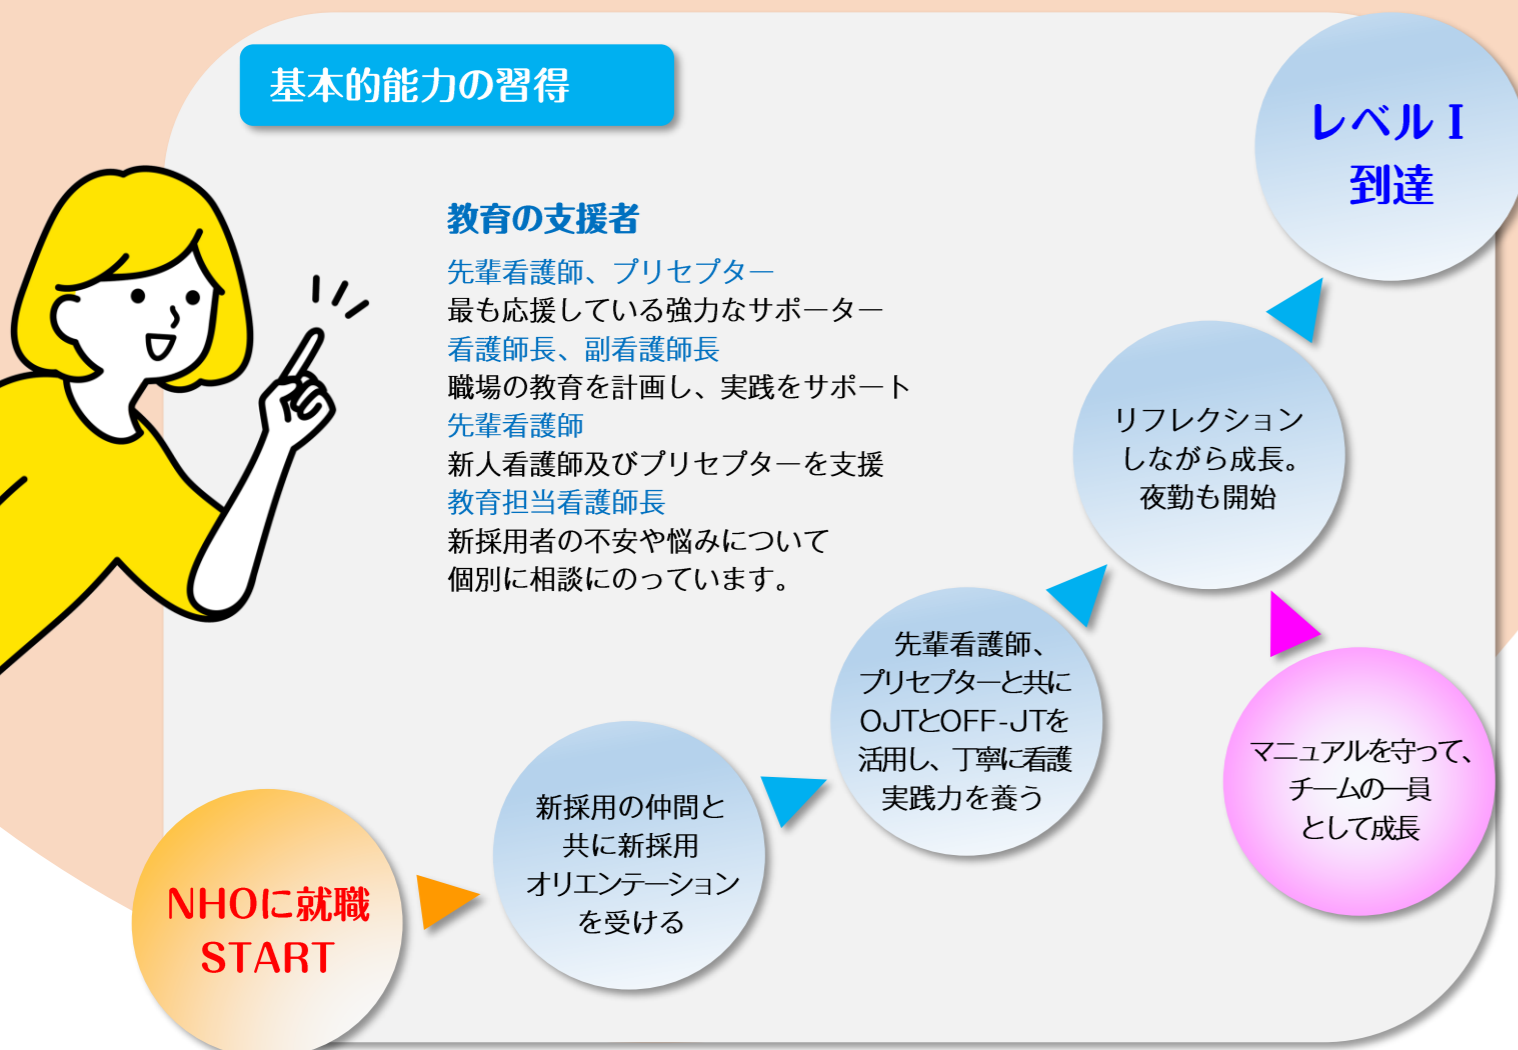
基本的能力の習得

レベルⅠ
到達

教育の支援者

先輩看護師、プリセプター
最も応援している強力なサポーター
看護師長、副看護師長
職場の教育を計画し、実践をサポート
先輩看護師
新人看護師及びプリセプターを支援
教育担当看護師長
新採用者の不安や悩みについて
個別に相談にのっています。

リフレクション
しながら成長。
夜勤も開始

先輩看護師、
プリセプターと共に
OJTとOFF-JTを
活用し、丁寧に看護
実践力を養う

マニュアルを守って、
チームの一員
として成長

新採用の仲間と
共に新採用
オリエンテーション
を受ける

NHOに就職
START